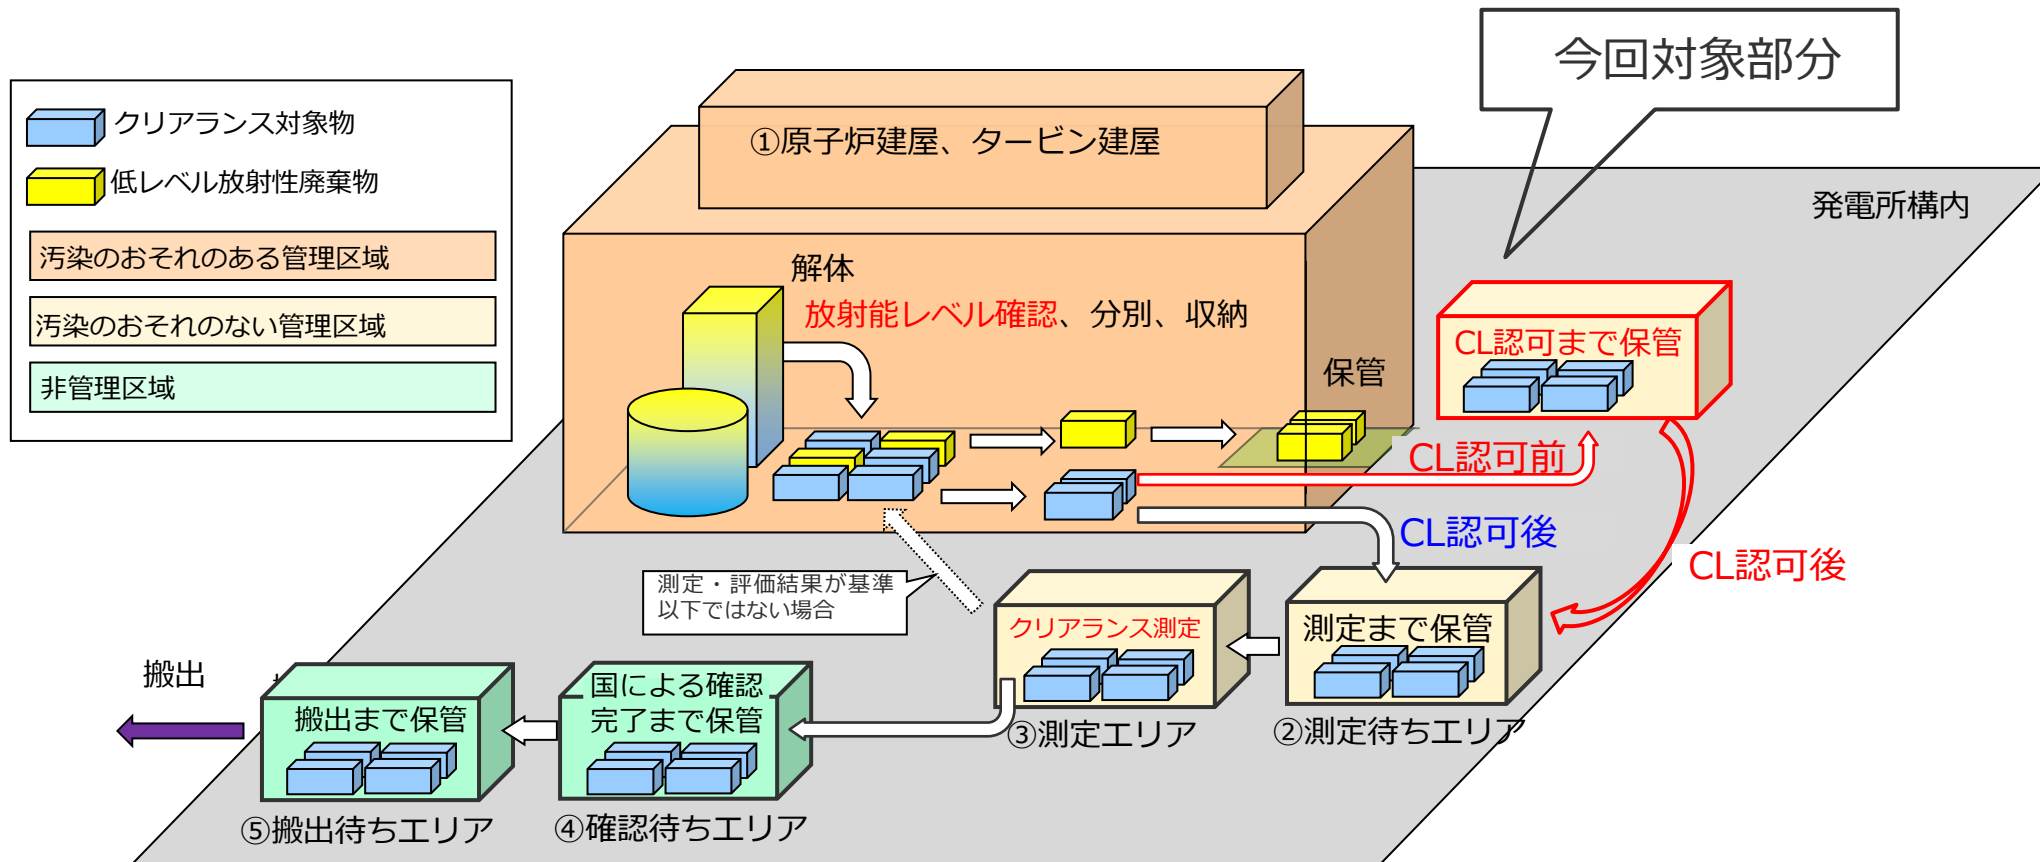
クリアランス対象物

低レベル放射性廃棄物

汚染のおそれのある管理区域

汚染のおそれのない管理区域

非管理区域

今回対象部分

①原子炉建屋、タービン建屋

発電所構内

解体

放射能レベル確認、分別、収納

保管

CL認可まで保管

CL認可前

CL認可後

CL認可後

測定・評価結果が基準以下ではない場合

クリアランス測定

測定まで保管

③測定エリア

②測定待ちエリア

搬出

搬出まで保管

国による確認完了まで保管

⑤搬出待ちエリア

④確認待ちエリア